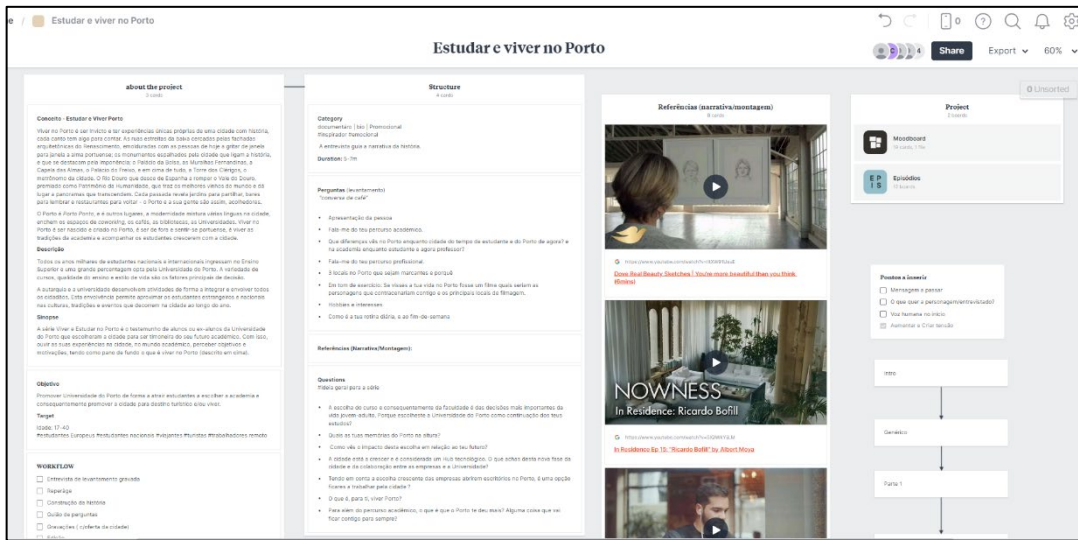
Estudar e viver no Porto

Estudar e viver no Porto

Share Export 60%

0 Unsorted

about the project
3 cards

Conceito - Estudar e Viver Porto

Viver no Porto é ser incitado a ter experiências únicas próprias de uma cidade com história, cada canto tem algo para contar. As ruas estreitas da baixa decoradas pelas fachadas arquitetónicas do Renascimento, envolvidas com as pessoas de hoje a gritar de janela para janela à sua portuense; os monumentos escolhidos pela cidade que lhe contam a história, o que se destacam pela imponência: o Palácio da Bolsa, as Muralhas Fernandinas, a Capela das Almas, o Palácio do Freixo, e em cima de tudo, a Torre dos Clérigos, o monumento da cidade. O Rio Douro que desce de Espanha a romper o Vale do Douro, premiado como Património da Humanidade, que traz os melhores vinhos do mundo e dá lugar a panoramas que transcendem. Cada passeio revela próprio para partilhar, bares para lembrar e restaurantes para voltar - o Porto e a sua gente são assim, acolhedores.

O Porto é Porto Ponto, e é outros lugares, a modernidade mistura várias línguas na cidade, enchem os espaços de coworking, os cafés, as bibliotecas, as Universidades. Viver no Porto é ser nascido e criado no Porto, é ser de fora e sentir-se portuense, é viver as tradições da academia e acompanhar os estudantes crescerem com a cidade.

Descrição

Todos os anos milhares de estudantes nacionais e internacionais ingressam no Ensino Superior e uma grande percentagem opta pela Universidade do Porto. A variedade de cursos, qualidade do ensino e estilo de vida são os fatores principais de decisão.

A autarquia e a universidade desenvolvem atividades de forma a integrar e envolver todos os cidadãos. Esta envolvência permite aproximar os estudantes estrangeiros e nacionais nas culturas, tradições e eventos que decorrem na cidade ao longo do ano.

Sinopse

A série Viver e Estudar no Porto é o testemunho de alunos ou ex-alunos da Universidade do Porto que escolheram a cidade para ser trampolim do seu futuro académico. Com isso, ouvir as suas experiências na cidade, no mundo académico, perceber objetivos e motivações, tendo como pano de fundo o que é viver no Porto (descrito em cima).

Objetivo

Promover Universidade do Porto de forma a atrair estudantes a escolher a academia e consequentemente promover a cidade para destino turístico e/ou viver.

Target

Idade: 17-40
#estudantes Europeus #estudantes nacionais #viajantes #turistas #trabalhadores remoto

WORKFLOW

Entrevista de levantamento gravada
Reportagem
Construção da história
Guião de perguntas
Gravações ( vídeo da cidade)
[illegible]

Structure
4 cards

Category
documentário | bio | Promocional
#Inspirador #emocional

A entrevista guia a narrativa da história.

Duration: 5-7m

Perguntas (levantamento)
"conversa de café"

Apresentação da pessoa
Fala-me do teu percurso académico.
Que diferenças vês no Porto enquanto cidade do tempo de estudante e do Porto de agora? e na academia enquanto estudante e agora professor?
Fala-me do teu percurso profissional.
3 locais no Porto que sejam marcantes e porquê
Em tom de exercício: Se vieses a tua vida no Porto fosse um filme quais seriam as personagens que contracenariam contigo e os principais locais de filmagem.
Hobbies e interesses
Como é a tua rotina diária, e ao fim-de-semana

Referências (Narrativa/Montagem):

Questions
Ideia geral para a série

A escolha do curso e consequentemente da faculdade é das decisões mais importantes da vida jovem adulta. Porque escolheste a Universidade do Porto como continuação dos teus estudos?
Quais as tuas memórias do Porto na altura?
Como vês o impacto desta escolha em relação ao teu futuro?
A cidade está a crescer e é considerada um hub tecnológico. O que achas desta nova fase da cidade e da colaboração entre as empresas e a Universidade?
Tendo em conta a escolha crescente das empresas abrirem escritórios no Porto, é uma opção ficares a trabalhar para cidade ?
O que é, para ti, viver Porto?
Para além do percurso académico, o que é que o Porto te deu mais? Alguma coisa que vai ficar contigo para sempre!

Referências (narrativa/montagem)
8 cards

https://www.youtube.com/watch?v=litXWFlUaUI
Dove Real Beauty Sketches | You're more beautiful than you think (6mins)

NOWNESS
In Residence: Ricardo Bofill

https://www.youtube.com/watch?v=O9RlVl8.M
In Residence Ep 10: "Ricardo Bofill" by Albert Moya

Project
2 cards

Moodboard
10 cards, 1 file

E P I S Episódios
11 boards

Pontos a inserir
Mensagem a passar
O que quer a personagem/entrevistado?
Voz humana no início
Aumentar a Criar tensão

Intro

Genérico

Parte 1